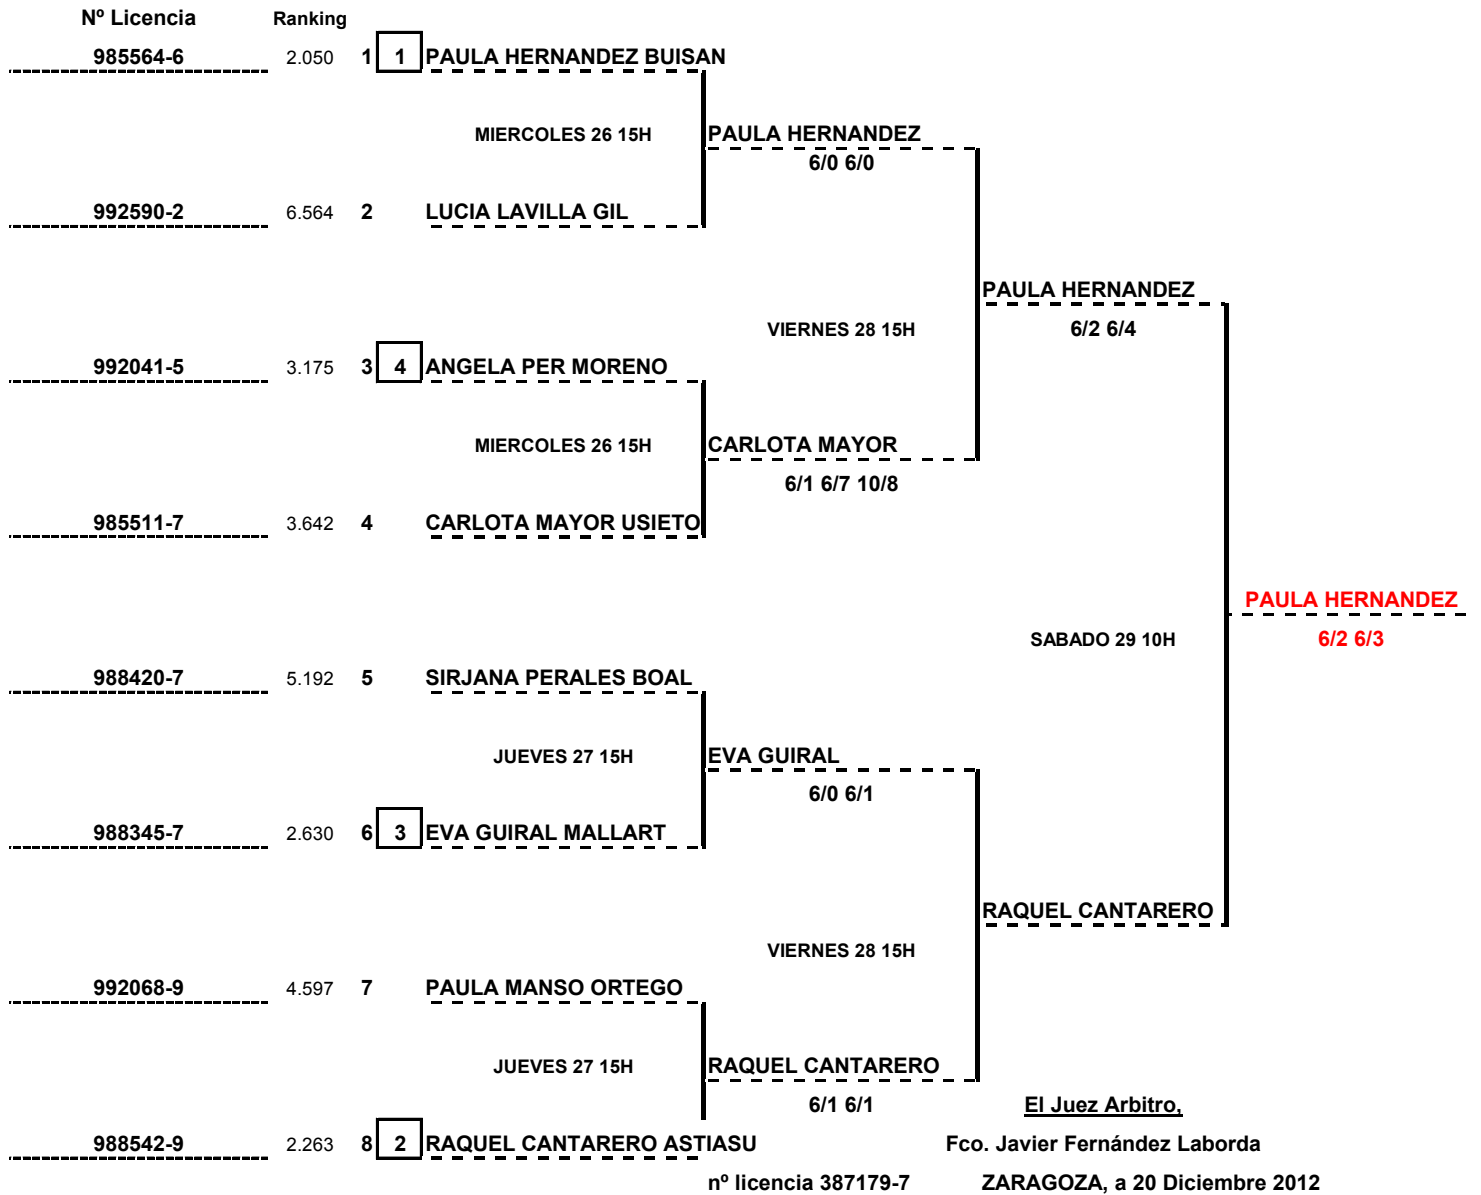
Nº Licencia Ranking

985564-6 2.050 1 1 PAULA HERNANDEZ BUISAN

MIERCOLES 26 15H

PAULA HERNANDEZ
6/0 6/0

992590-2 6.564 2 LUCIA LAVILLA GIL

PAULA HERNANDEZ

VIERNES 28 15H

6/2 6/4

992041-5 3.175 3 4 ANGELA PER MORENO

MIERCOLES 26 15H

CARLOTA MAYOR
6/1 6/7 10/8

985511-7 3.642 4 CARLOTA MAYOR USIETO

PAULA HERNANDEZ
6/2 6/3

SABADO 29 10H

988420-7 5.192 5 SIRJANA PERALES BOAL

JUEVES 27 15H

EVA GUIRAL
6/0 6/1

988345-7 2.630 6 3 EVA GUIRAL MALLART

RAQUEL CANTARERO

VIERNES 28 15H

992068-9 4.597 7 PAULA MANSO ORTEGO

JUEVES 27 15H

RAQUEL CANTARERO
6/1 6/1

El Juez Arbitro,

988542-9 2.263 8 2 RAQUEL CANTARERO ASTIASU

Fco. Javier Fernández Laborda

nº licencia 387179-7 ZARAGOZA, a 20 Diciembre 2012